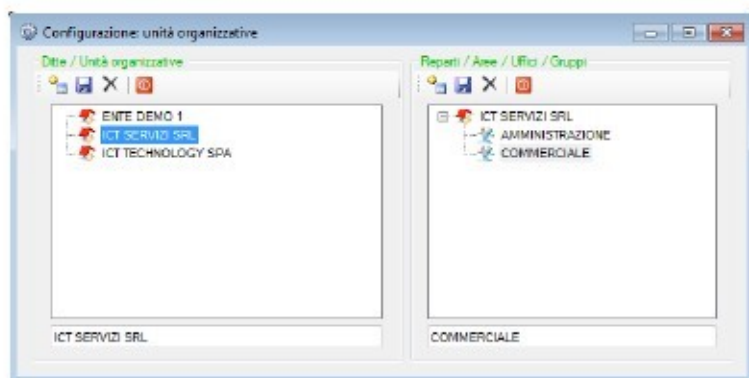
Configurazione: unità organizzative

Ditte / Unità organizzative

ENTE DEMO 1
ICT SERVIZI SRL
ICT TECHNOLOGY SPA

ICT SERVIZI SRL

Reparti / Aree / Uffici / Gruppi

ICT SERVIZI SRL
AMMINISTRAZIONE
COMMERCIALE

COMMERCIALE